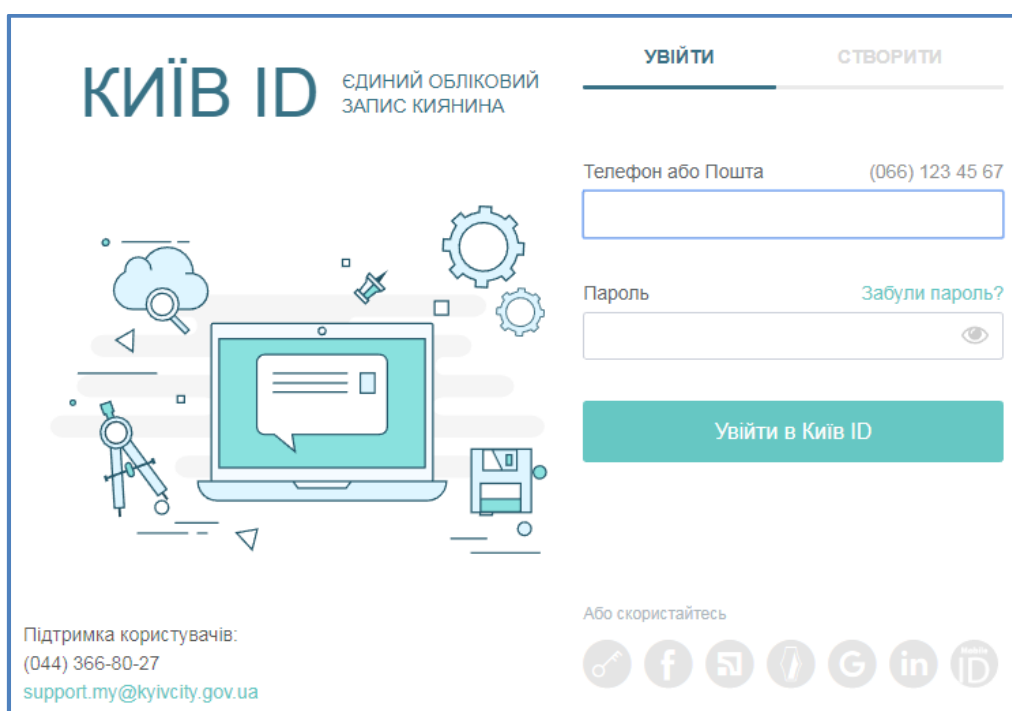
КИЇВ ID ЄДИНИЙ ОБЛІКОВИЙ ЗАПИС КИЯНИНА

УВІЙТИ СТВОРИТИ

Телефон або Пошта (066) 123 45 67

Пароль Забули пароль?

Увійти в Київ ID

Або скористайтесь

Підтримка користувачів:
(044) 366-80-27
support.my@kyivcity.gov.ua